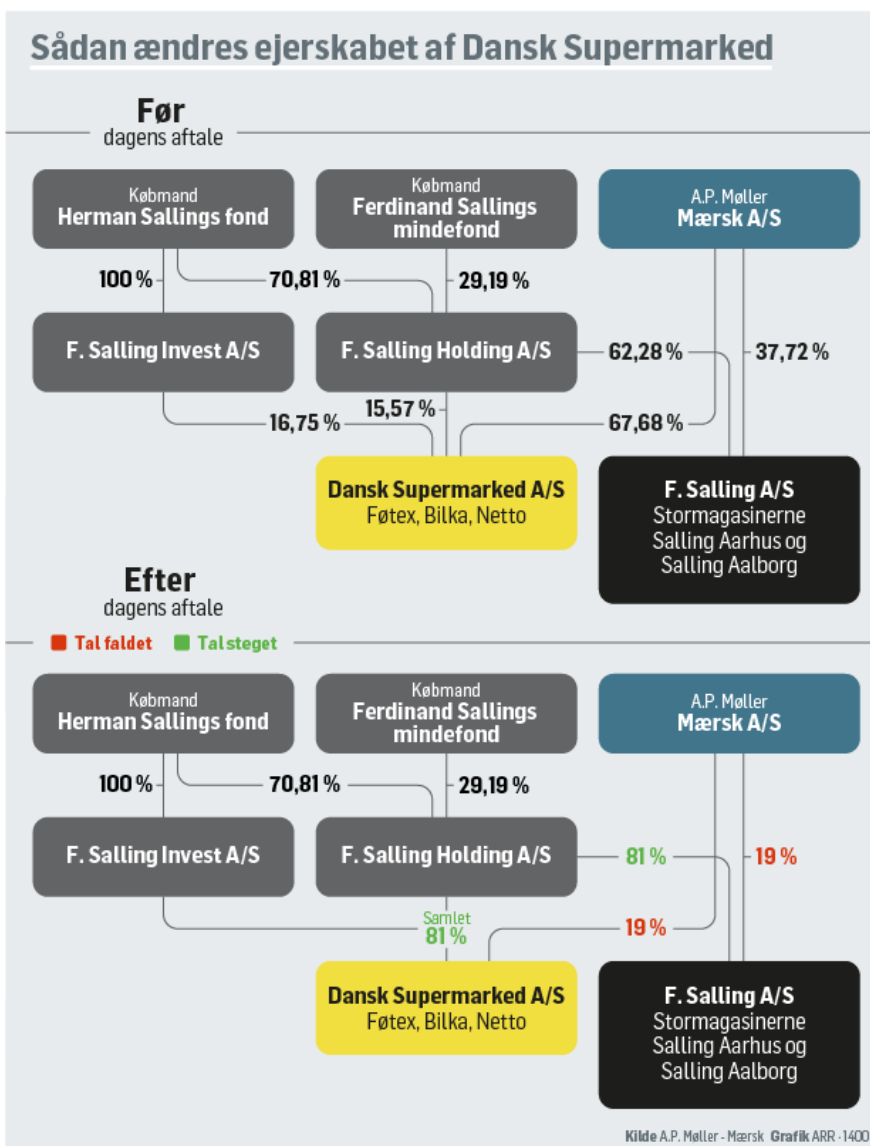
Sådan ændres ejerskabet af Dansk Supermarked

Før
dagens aftale

Købmand
Herman Sallings fond

Købmand
Ferdinand Sallings mindefond

A.P. Møller
Mærsk A/S

100 %
70,81 %
29,19 %

F. Salling Invest A/S

F. Salling Holding A/S

62,28 %
37,72 %

16,75 %
15,57 %
67,68 %

Dansk Supermarked A/S
Føtex, Bilka, Netto

F. Salling A/S
Stormagasinerne Salling Aarhus og Salling Aalborg

Efter
dagens aftale

Tal faldet
Tal steget

Købmand
Herman Sallings fond

Købmand
Ferdinand Sallings mindefond

A.P. Møller
Mærsk A/S

100 %
70,81 %
29,19 %

F. Salling Invest A/S

F. Salling Holding A/S

81 %
19 %

Samlet
81 %
19 %

Dansk Supermarked A/S
Føtex, Bilka, Netto

F. Salling A/S
Stormagasinerne Salling Aarhus og Salling Aalborg

Kilde A.P. Møller - Mærsk Grafik ARR · 1400